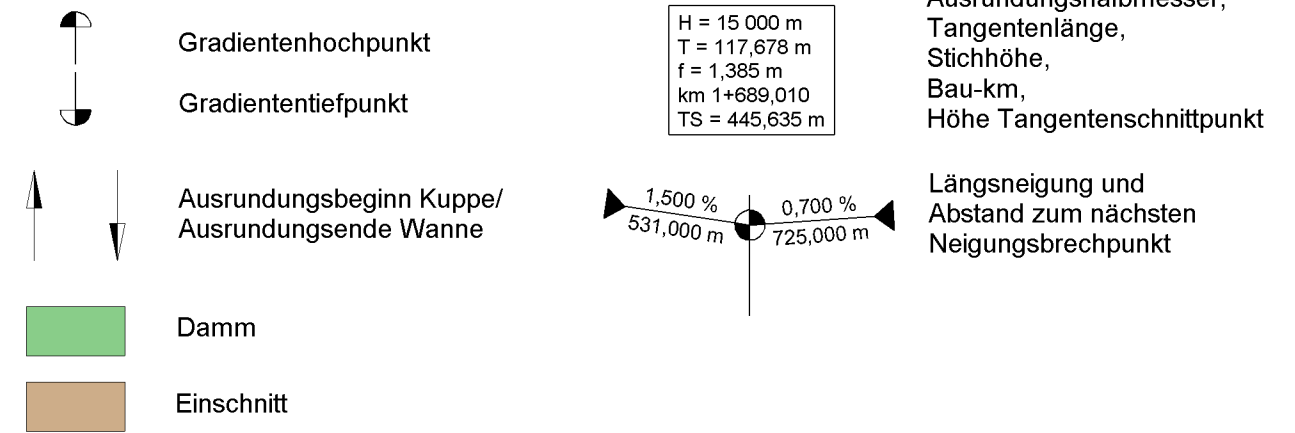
Gradientenhochpunkt

Gradiententiefpunkt

Ausrundungsbeginn Kuppe/
Ausrundungsende Wanne

Damm

Einschnitt

| H = 15 000 m |
|---|
| T = 117,678 m |
| f = 1,385 m |
| km 1+689,010 |
| TS = 445,635 m |

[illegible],
Tangentenlänge,
Stichhöhe,
Bau-km,
Höhe Tangentenschnittpunkt

1,500 %
531,000 m
0,700 %
725,000 m

Längsneigung und
Abstand zum nächsten
Neigungsbrechpunkt